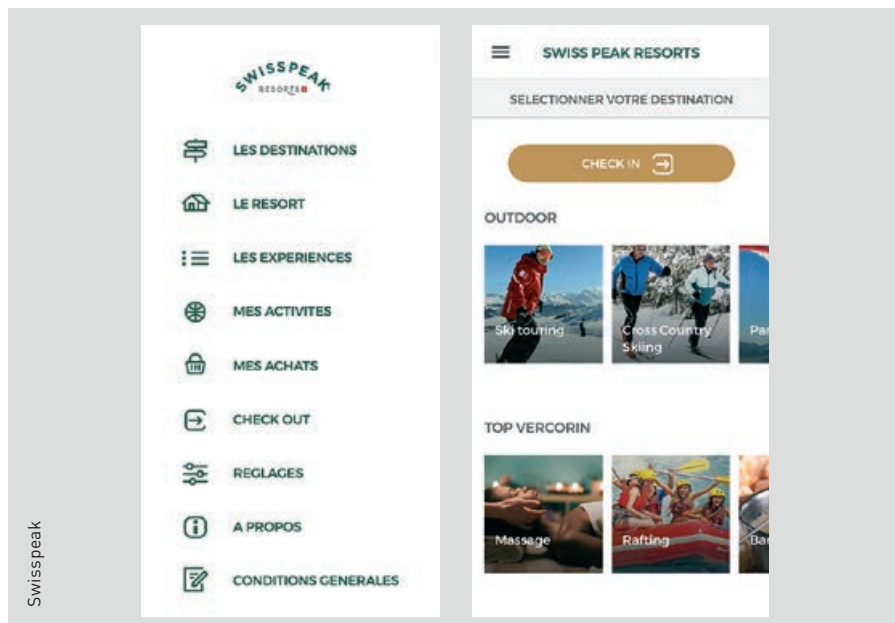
SWISSPEAK
RESORTS

LES DESTINATIONS

LE RESORT

LES EXPERIENCES

MES ACTIVITES

MES ACHATS

CHECK OUT

REGLAGES

A PROPOS

CONDITIONS GENERALES

SWISS PEAK RESORTS

SELECTIONNER VOTRE DESTINATION

CHECK IN

OUTDOOR

Ski touring

Cross Country Skiing

Par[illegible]

TOP VERCORIN

Massage

Rafting

Ba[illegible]

Swisspeak